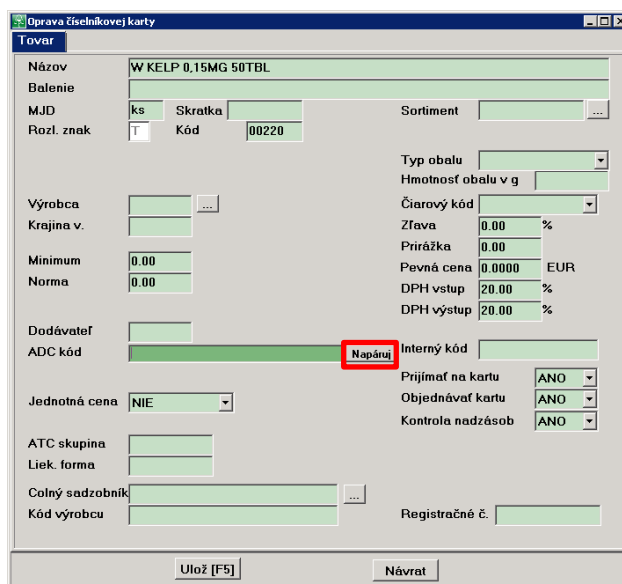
Oprava číselníkovej karty

Tovar

Názov W KELP 0,15MG 50TBL
Balenie
MJD ks Skratka
Rozl. znak T Kód 00220
Sortiment ...
Typ obalu
Hmotnosť obalu v g
Výrobca ...
Krajina v.
Čiarový kód
Zľava 0.00 %
Prirážka 0.00
Minimum 0.00
Norma 0.00
Pevná cena 0.0000 EUR
DPH vstup 20.00 %
DPH výstup 20.00 %
Dodávateľ
ADC kód Napáruj
Interný kód
Prijímať na kartu ANO
Jednotná cena NIE
Objednávať kartu ANO
Kontrola nadzásob ANO
ATC skupina
Liek. forma
Colný sadzobník ...
Kód výrobcu
Registračné č.

Ulož [F5]
Návrat